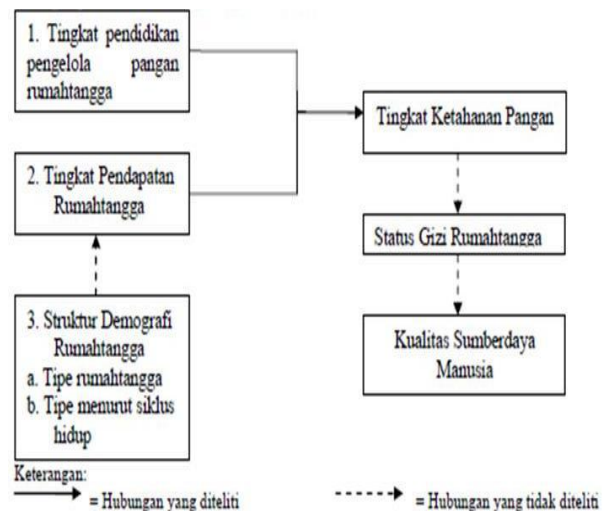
1. Tingkat pendidikan pengelola pangan rumahtangga

2. Tingkat Pendapatan Rumahtangga

3. Struktur Demografi Rumahtangga
a. Tipe rumahtangga
b. Tipe menurut siklus hidup

Tingkat Ketahanan Pangan

Status Gizi Rumahtangga

Kualitas Sumberdaya Manusia

Keterangan:
= Hubungan yang diteliti
= Hubungan yang tidak diteliti